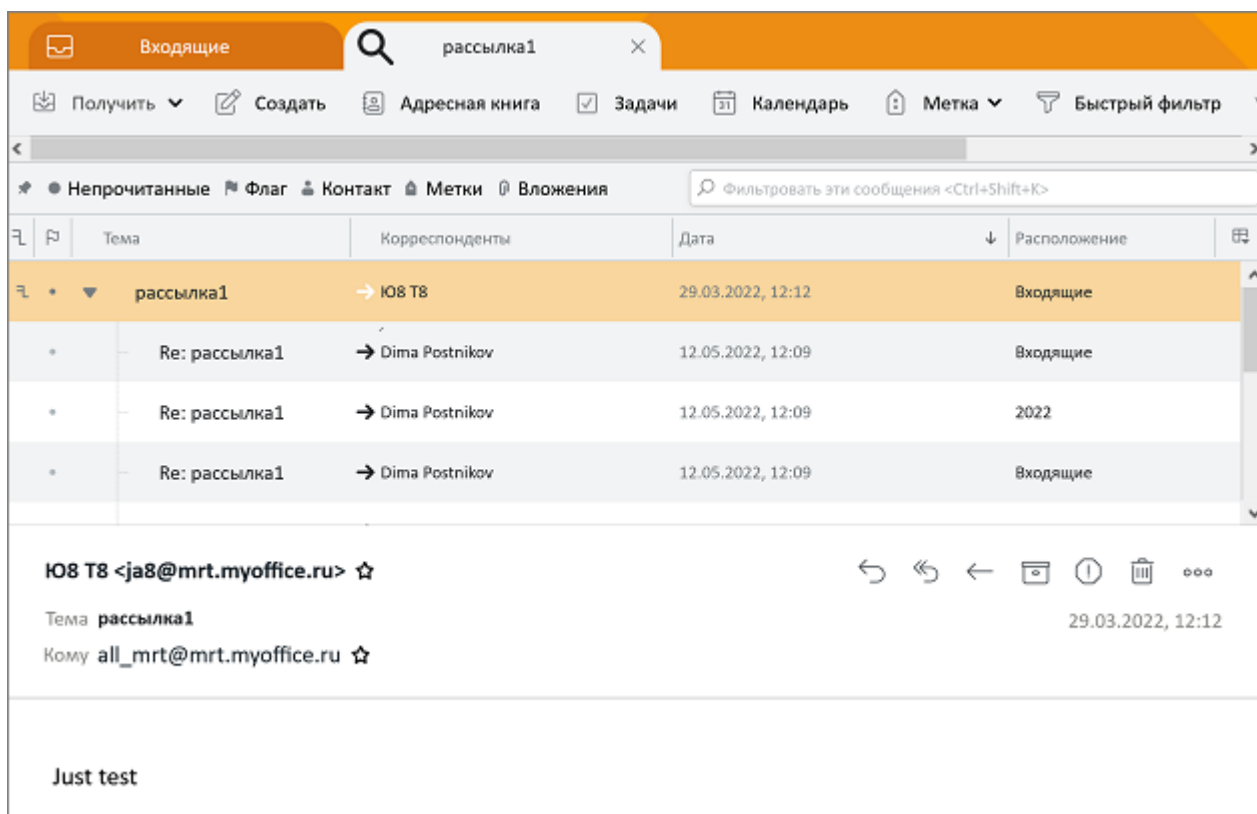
Входящие
рассылка1

Получить
Создать
Адресная книга
Задачи
Календарь
Метка
Быстрый фильтр

Непрочитанные
Флаг
Контакт
Метки
Вложения
Фильтровать эти сообщения <Ctrl+Shift+K>

| Тема | Корреспонденты | Дата | Расположение |
|---|---|---|---|
| рассылка1 | Ю8 Т8 | 29.03.2022, 12:12 | Входящие |
| Re: рассылка1 | Dima Postnikov | 12.05.2022, 12:09 | Входящие |
| Re: рассылка1 | Dima Postnikov | 12.05.2022, 12:09 | 2022 |
| Re: рассылка1 | Dima Postnikov | 12.05.2022, 12:09 | Входящие |

Ю8 Т8 <ja8@mrt.myoffice.ru>
Тема рассылка1
29.03.2022, 12:12
Кому all_mrt@mrt.myoffice.ru

Just test